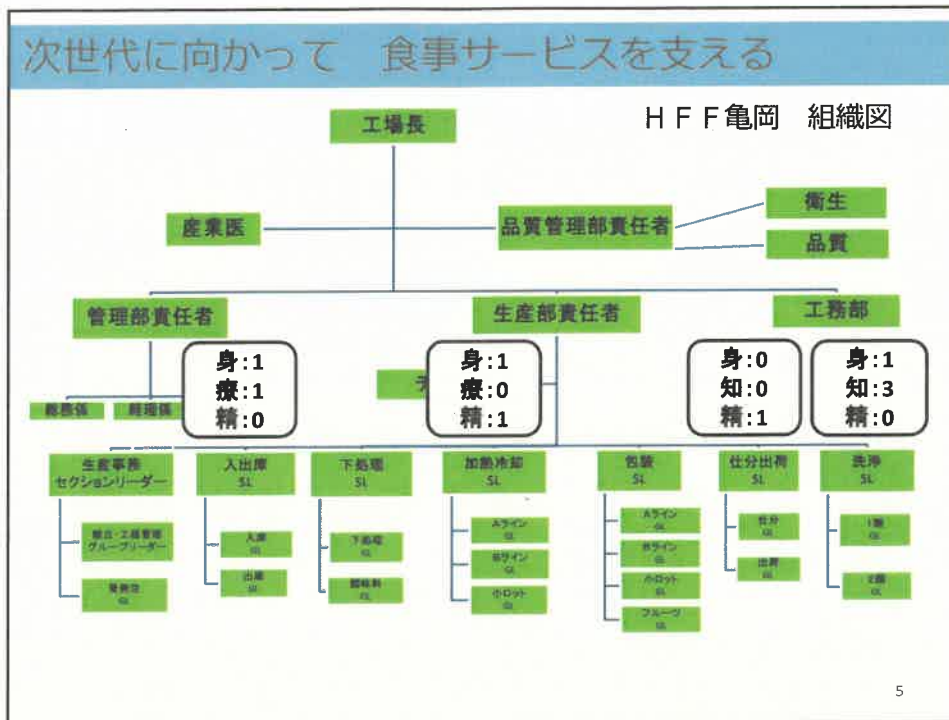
次世代に向かって　食事サービスを支える

ＨＦＦ亀岡　組織図

工場長

産業医

品質管理部責任者

衛生

品質

管理部責任者

生産部責任者

工務部

身:1
療:1
精:0

身:1
療:0
精:1

身:0
知:0
精:1

身:1
知:3
精:0

総務係

経理係

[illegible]

生産事務
セクションリーダー

入出庫
SL

下処理
SL

加熱冷却
SL

包装
SL

仕分出荷
SL

洗浄
SL

総合・工程管理
グループリーダー

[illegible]
GL

入庫
GL

出庫
GL

下処理
GL

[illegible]
GL

Aライン
GL

Bライン
GL

小ロット
GL

Aライン
GL

Bライン
GL

小ロット
GL

フルーツ
GL

仕分
GL

出荷
GL

1階
GL

2階
GL

5